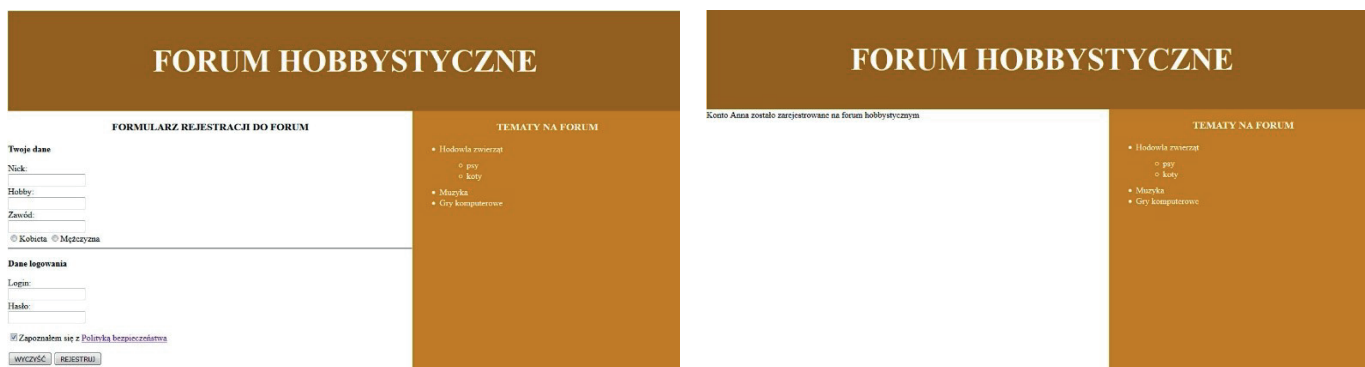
FORUM HOBBYSTYCZNE

FORMULARZ REJESTRACJI DO FORUM

Twoje dane

Nick:

Hobby:

Zawód:

Kobieta Mężczyzna

Dane logowania

Login:

Hasło:

Zapoznałem się z Polityką bezpieczeństwa

WYCZYŚĆ REJESTRUJ

TEMATY NA FORUM

- Hodowla zwierząt
  - psy
  - koty
- Muzyka
- Gry komputerowe

FORUM HOBBYSTYCZNE

Konto Anna zostało zarejestrowane na forum hobbystycznym

TEMATY NA FORUM

- Hodowla zwierząt
  - psy
  - koty
- Muzyka
- Gry komputerowe